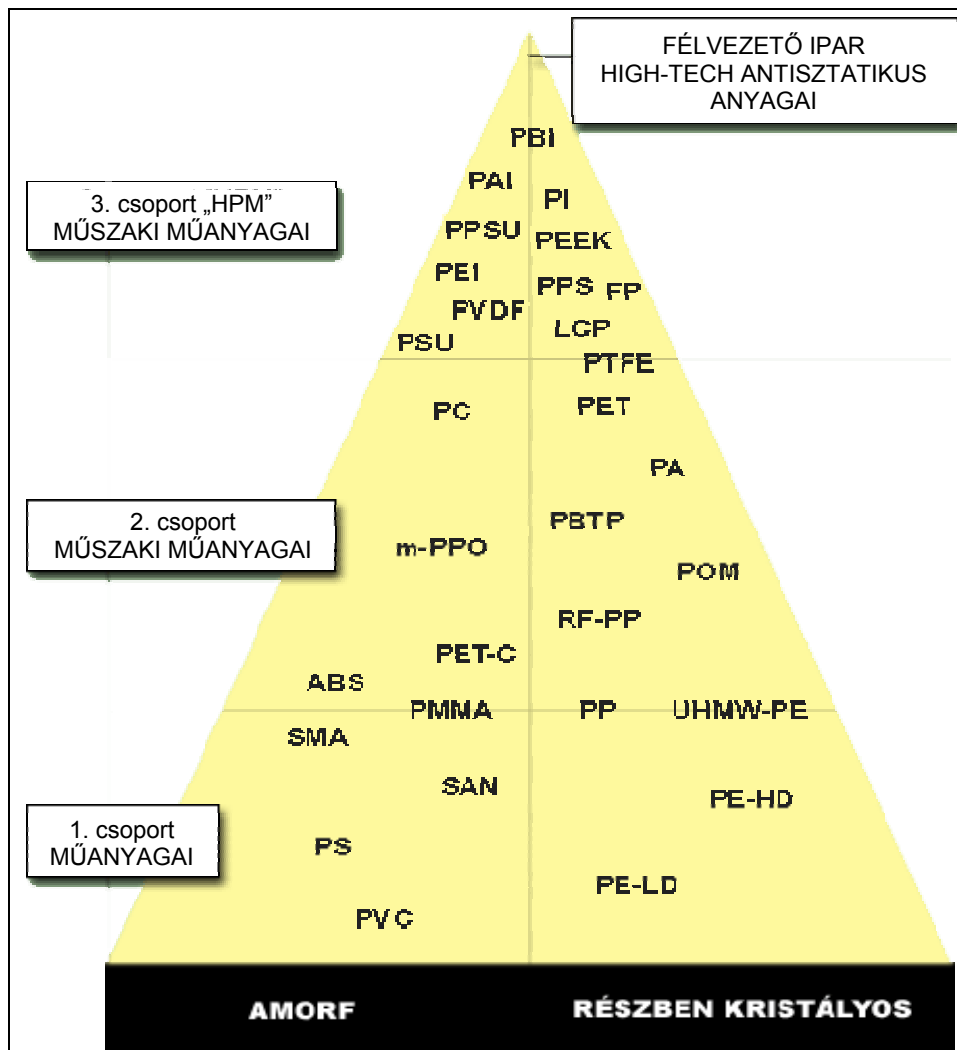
FÉLVEZETŐ IPAR
HIGH-TECH ANTISZTATIKUS ANYAGAI

PBI

3. csoport „HPM”
MŰSZAKI MŰANYAGAI

PAI
PI
PPSU
PEEK
PEI
PPS
FP
PVDF
LCP
PSU
PTFE
PC
PET
PA

2. csoport
MŰSZAKI MŰANYAGAI

PBTP
m-PPO
POM
RF-PP
PET-C
ABS
PMMA
PP
UHMW-PE
SMA
SAN
PE-HD

1. csoport
MŰANYAGAI

PS
PE-LD
PVC

AMORF
RÉSZBEN KRISTÁLYOS